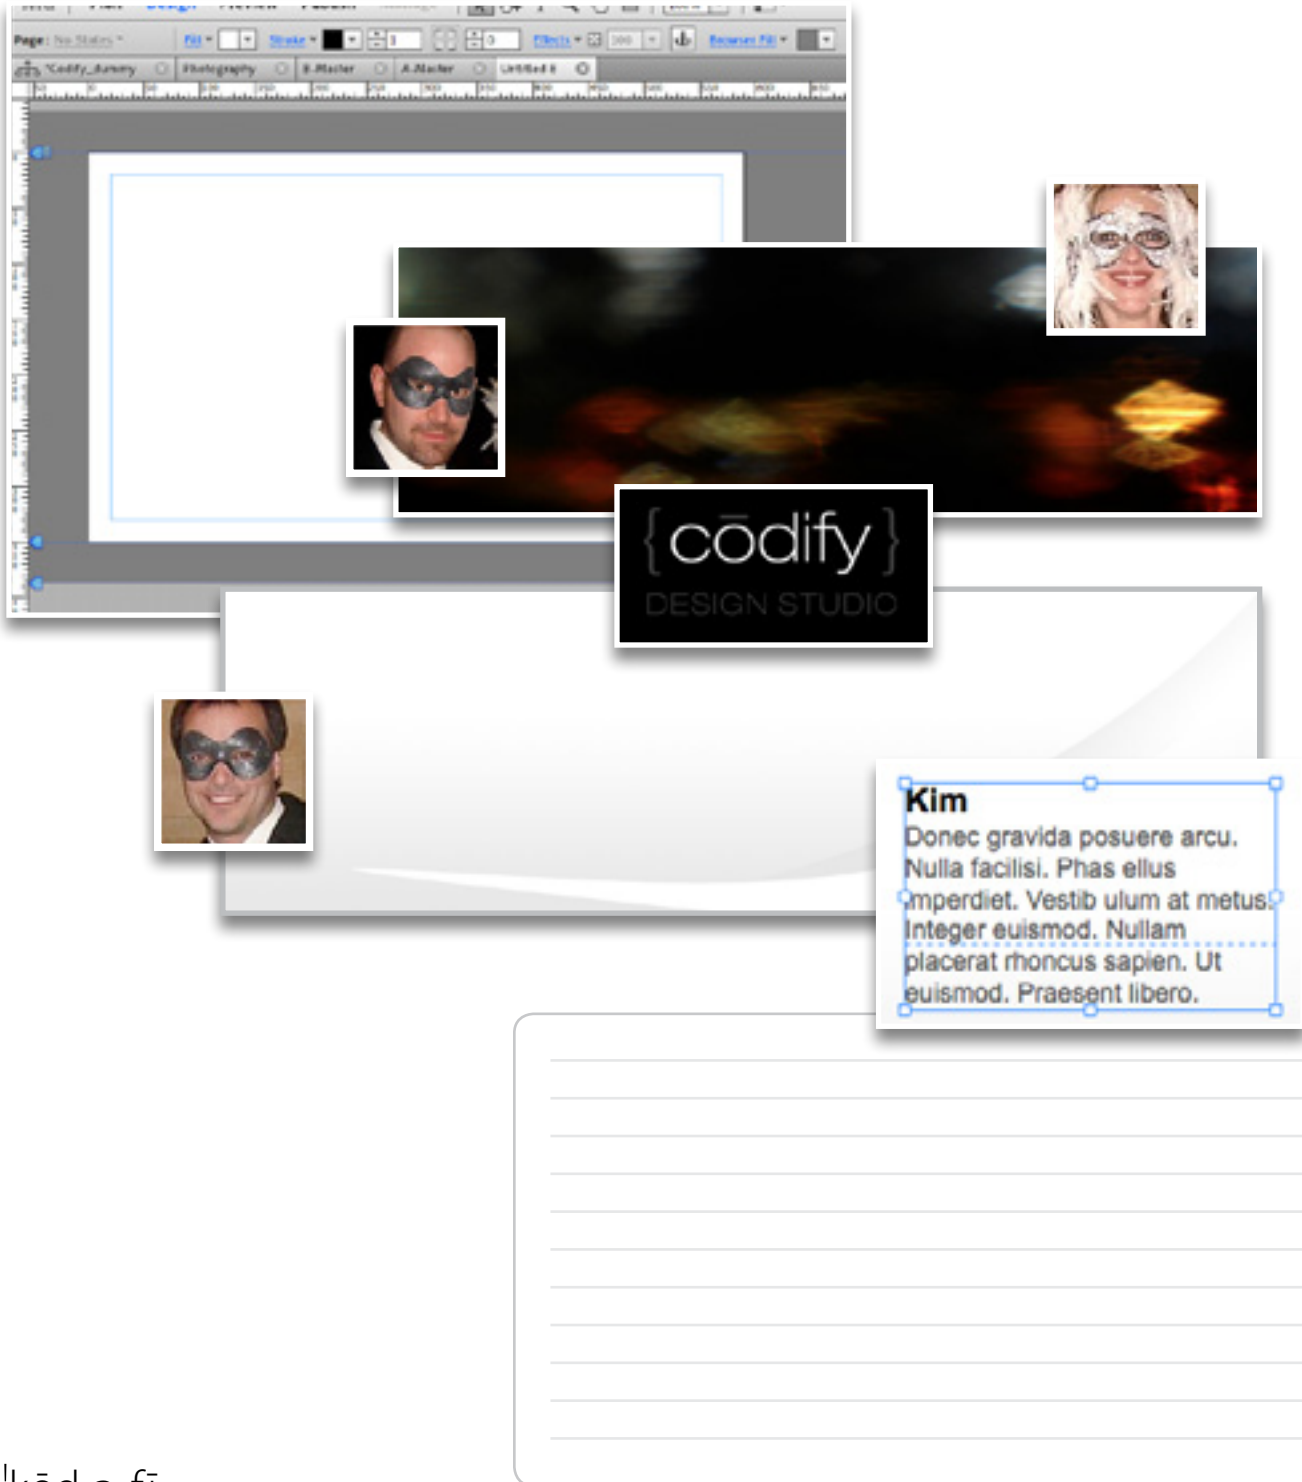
Page: No States | Fill | Stroke | Effects | 100 | Rectangle Fill

*Codify_dummy | Photography | B-Master | A-Master | Untitled-1

{cōdify}
DESIGN STUDIO

Kim
Donec gravida posuere arcu. Nulla facilisi. Phas ellus imperdiet. Vestib ulum at metus. Integer euismod. Nullam placerat rhoncus sapien. Ut euismod. Praesent libero.

ˈkōd-ə-fī